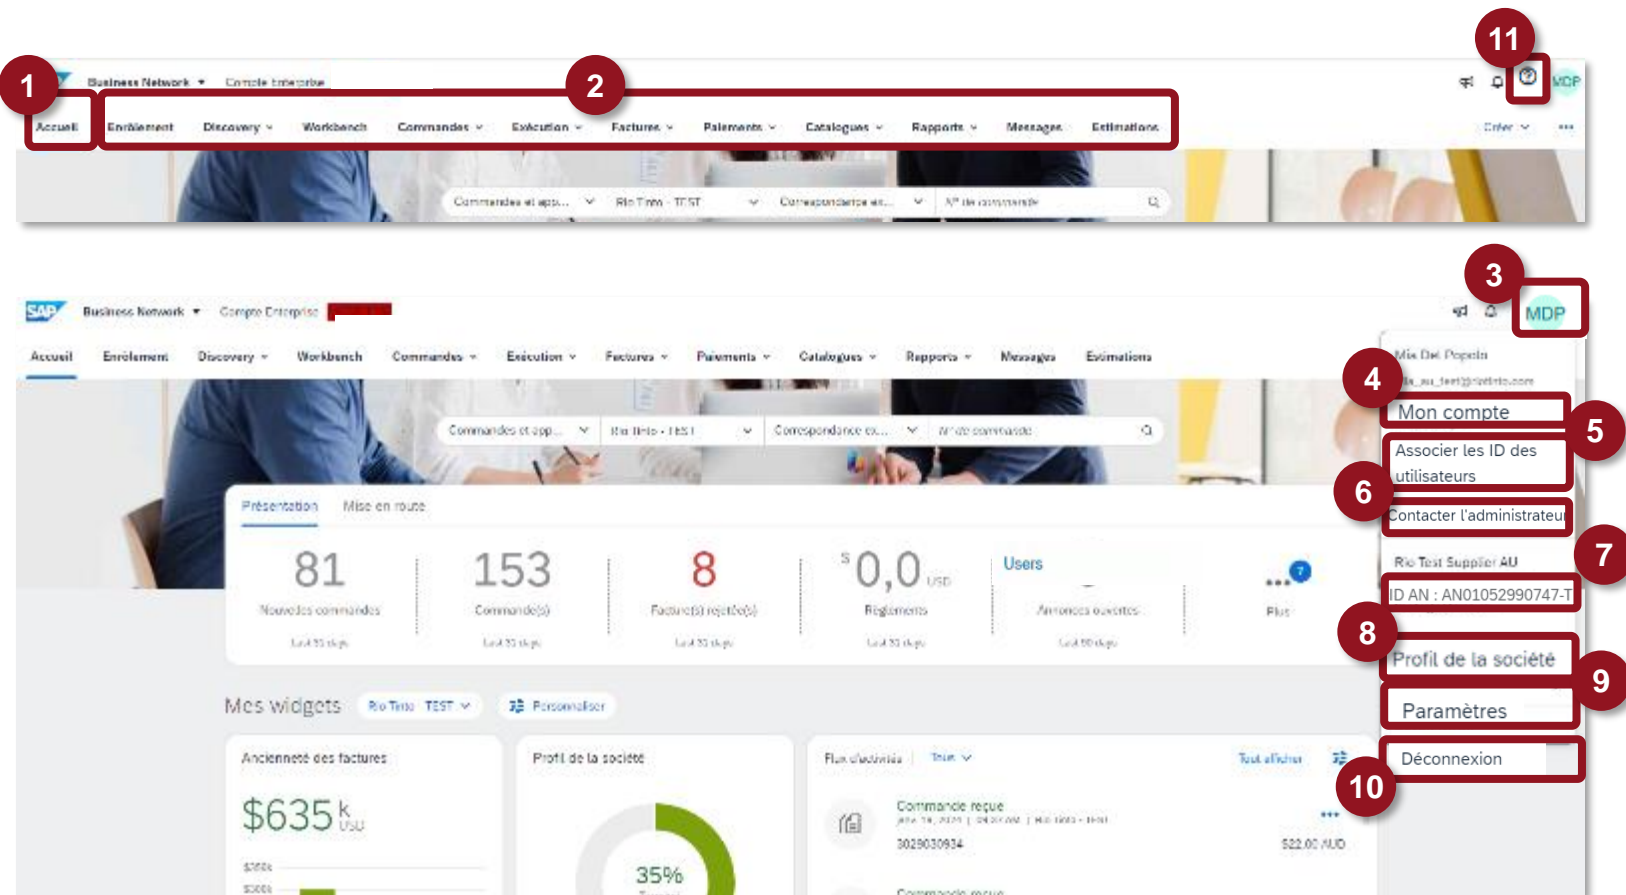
11

1

2

Business Network ▾ Compte Entreprise

Accueil Enrôlement Discovery ▾ Workbench Commandes ▾ Exécution ▾ Factures ▾ Paiements ▾ Catalogues ▾ Rapports ▾ Messages Estimations

Créer ▾ ...

MDP

Commandes et app... ▾ Rio Tinto - TEST ▾ Correspondance ex... ▾ N° de commande

3

SAP Business Network ▾ Compte Entreprise

MDP

Accueil Enrôlement Discovery ▾ Workbench Commandes ▾ Exécution ▾ Factures ▾ Paiements ▾ Catalogues ▾ Rapports ▾ Messages Estimations

Commandes et app... ▾ Rio Tinto - TEST ▾ Correspondance ex... ▾ N° de commande

Mia Del Popolo

4

Mon compte

5

Associer les ID des utilisateurs

6

Contacter l'administrateur

Rio Test Supplier AU

7

ID AN : AN01052990747-T

8

Profil de la société

9

Paramètres

Déconnexion

10

Présentation Mise en route

81 Nouvelles commandes Last 31 days

153 Commande(s) Last 31 days

8 Facture(s) rejetée(s) Last 31 days

$ 0,0 USD Règlements Last 31 days

Users

Annonces ouvertes Last 90 days

... 7 Plus

Mes widgets Rio Tinto - TEST ▾ Personnaliser

Ancienneté des factures

$635 k USD

Profil de la société

35%

Flux d'activités Tous ▾ Tout afficher

Commande reçue

3029030934

522.00 AUD

Commande reçue